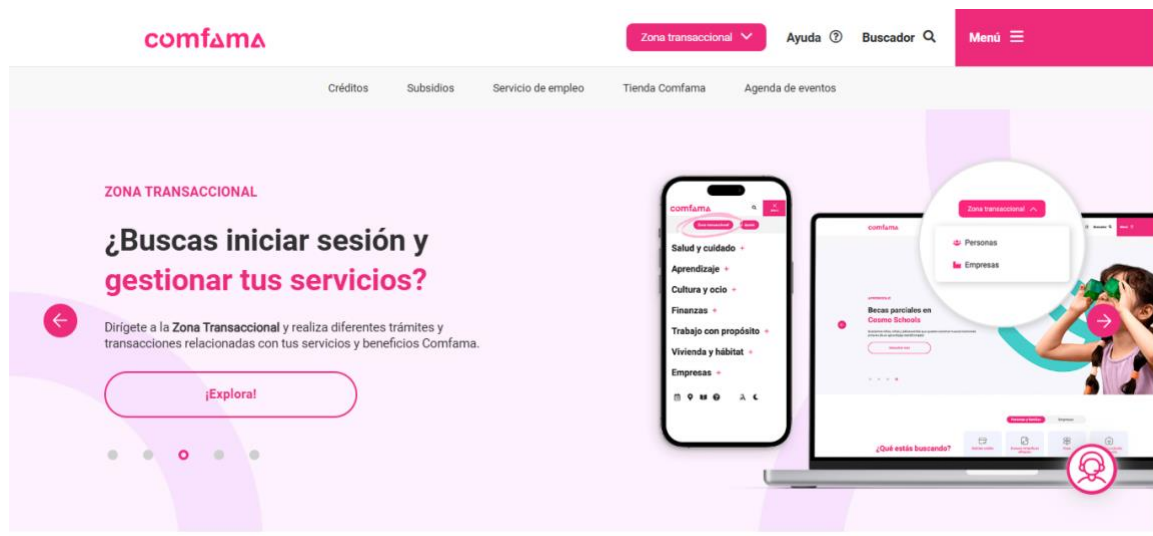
comfama

Zona transaccional

Ayuda

Buscador

Menú

Créditos

Subsidios

Servicio de empleo

Tienda Comfama

Agenda de eventos

ZONA TRANSACCIONAL

¿Buscas iniciar sesión y gestionar tus servicios?

Dirígete a la Zona Transaccional y realiza diferentes trámites y transacciones relacionadas con tus servicios y beneficios Comfama.

¡Explora!

comfama

Salud y cuidado +

Aprendizaje +

Cultura y ocio +

Finanzas +

Trabajo con propósito +

Vivienda y hábitat +

Empresas +

comfama

Zona transaccional

Personas

Empresas

Becas parciales en Cosmo Schools

¿Qué estás buscando?